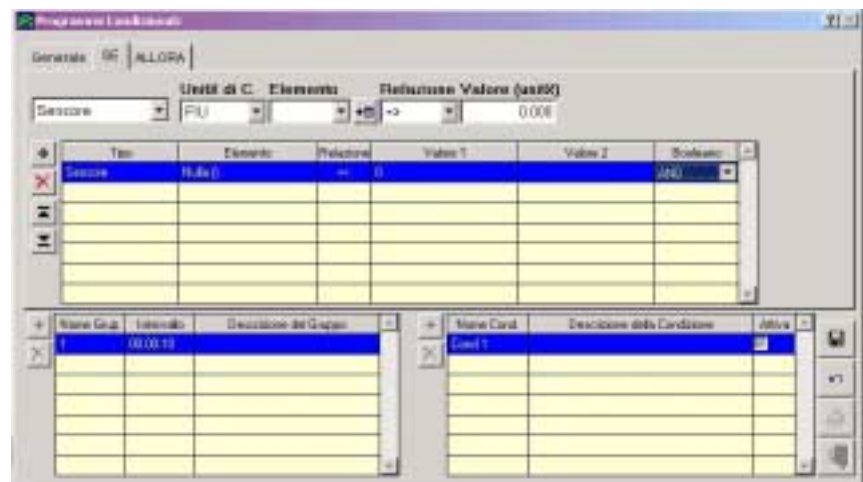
Programmi Condizionati

Generale | SE | ALLORA

Unità di C. Elemento Relazione Valore (unità)

Sensore | PIU | | -> | 0.000

| Tipo | Elemento | Relazione | Valore 1 | Valore 2 | Booleano |
|---|---|---|---|---|---|
| Sensore | Nullo () | == | 0 | | AND |
| | | | | | |
| | | | | | |
| | | | | | |
| | | | | | |
| | | | | | |
| | | | | | |

| Nome Grup. | Intervallo | Descrizione del Gruppo |
|---|---|---|
| 1 | 00:00:10 | |
| | | |
| | | |
| | | |
| | | |
| | | |
| | | |

| Nome Cond. | Descrizione della Condizione | Attiva |
|---|---|---|
| Cond 1 | | |
| | | |
| | | |
| | | |
| | | |
| | | |
| | | |